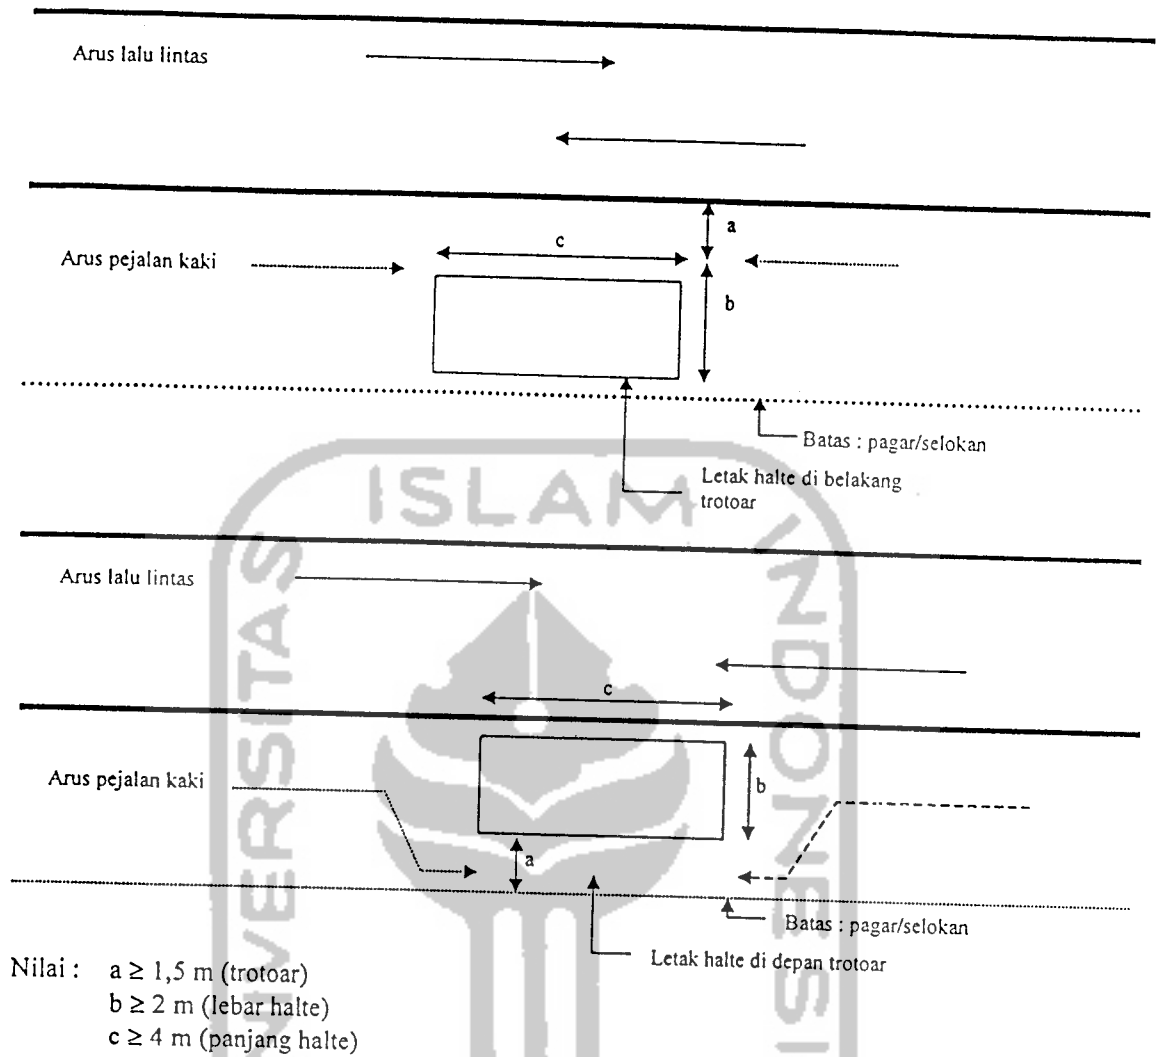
Arus lalu lintas

Arus pejalan kaki

a

b

c

Batas : pagar/selokan

Letak halte di belakang trotoar

ISLAM

Arus lalu lintas

c

Arus pejalan kaki

b

a

Batas : pagar/selokan

Letak halte di depan trotoar

Nilai : $a \geq 1{,}5$ m (trotoar)
$b \geq 2$ m (lebar halte)
$c \geq 4$ m (panjang halte)